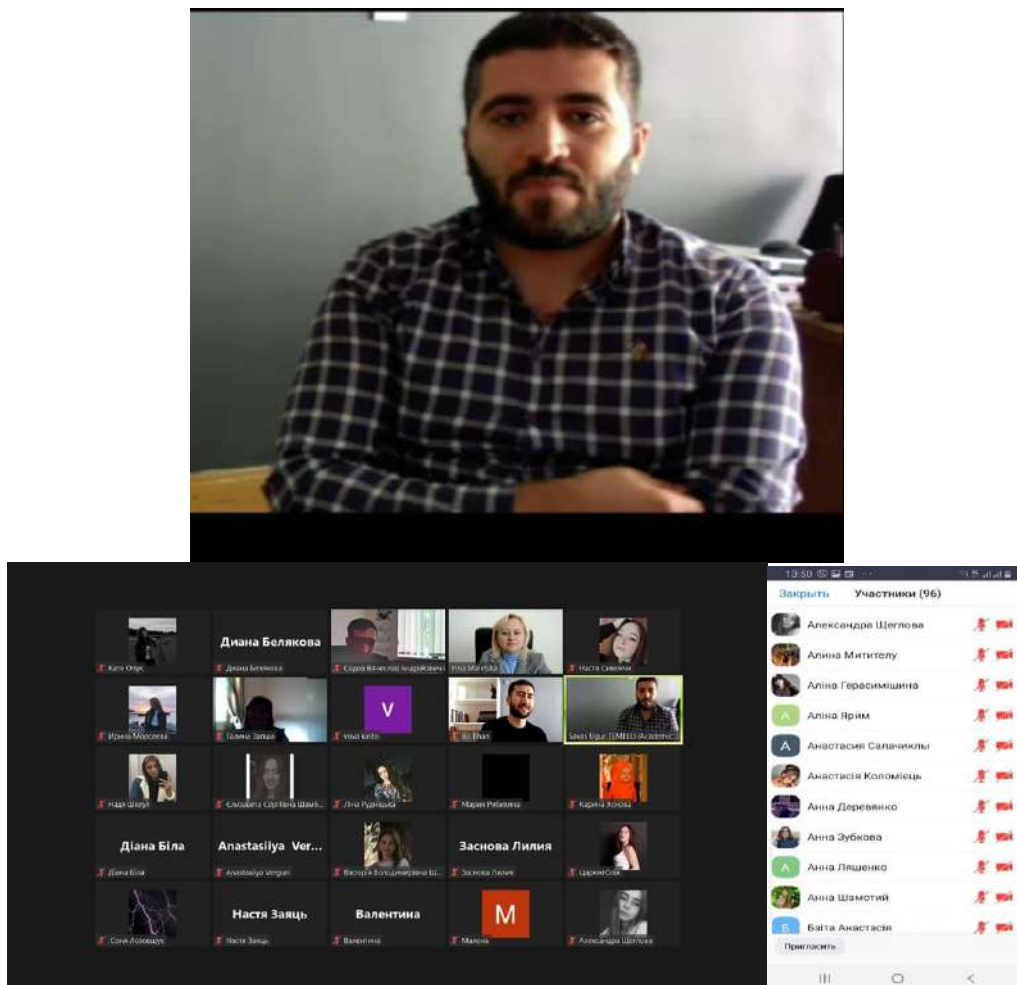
Катя Олус
Диана Белякова
Диана Белякова
Седов Вячеслав Андрійович
Irina Moretska
Настя Самелюк
Ирина Морозова
Галина Заліщук
V
Vova krito
Ali Ilhan
Savas Ugur (EMEED Academic)
Надя Шкуут
Єлизавета Сергіївна Шамб...
Яна Руденька
Марія Рибакіна
Карина Ясюова
Діана Біла
Діана Біла
Anastasiiya Ver...
Anastasiiya Verguei
Вікторія Володимирівна Ш...
Заснова Лилия
Заснова Лилия
Царжен Олія
Соня Лозовщук
Настя Заяць
Настя Заяць
Валентина
Валентина
M
Малона
Александра Щеглова

13:50
Закрыть
Участники (96)
Александра Щеглова
Алина Митителу
Аліна Герасимішина
Аліна Ярим
Анастасия Салачиклы
Анастасія Коломієць
Анна Деревянко
Анна Зубкова
Анна Ляшенко
Анна Шамотий
Бзіта Анастасія
Пригласить